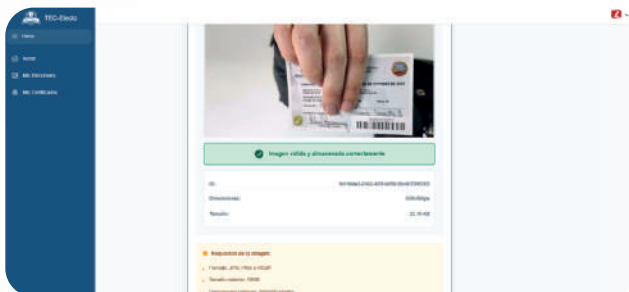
TEC-Electo

Home

Votar

Mis Elecciones

Mis Certificados

Imagen válida y almacenada correctamente

ID: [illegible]

Dimensiones: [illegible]

Tamaño: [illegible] KB

Requisitos de la imagen:

Formato: JPG, PNG o HEIC

Tamaño máximo: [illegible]

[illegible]